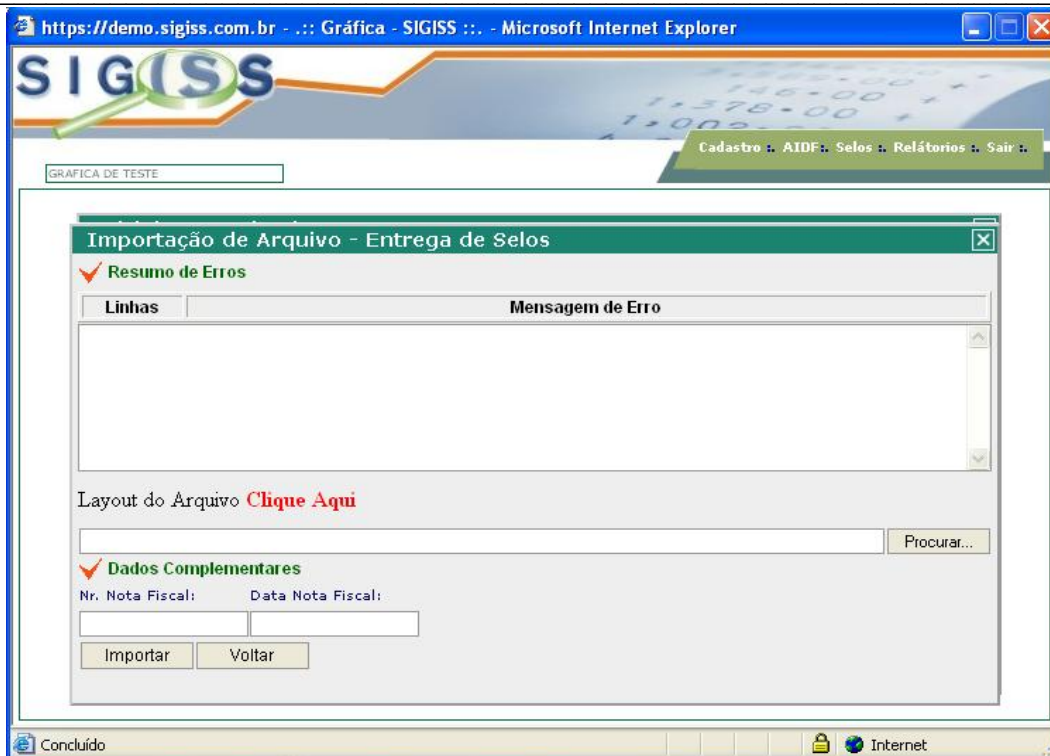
https://demo.sigiss.com.br - .:: Gráfica - SIGISS ::. - Microsoft Internet Explorer

SIGISS

Cadastro :. AIDF :. Selos :. Relátorios :. Sair :.

GRAFICA DE TESTE

Importação de Arquivo - Entrega de Selos

Resumo de Erros

| Linhas | Mensagem de Erro |
|---|---|

Layout do Arquivo Clique Aqui

Procurar...

Dados Complementares

Nr. Nota Fiscal: Data Nota Fiscal:

Importar Voltar

Concluído

Internet